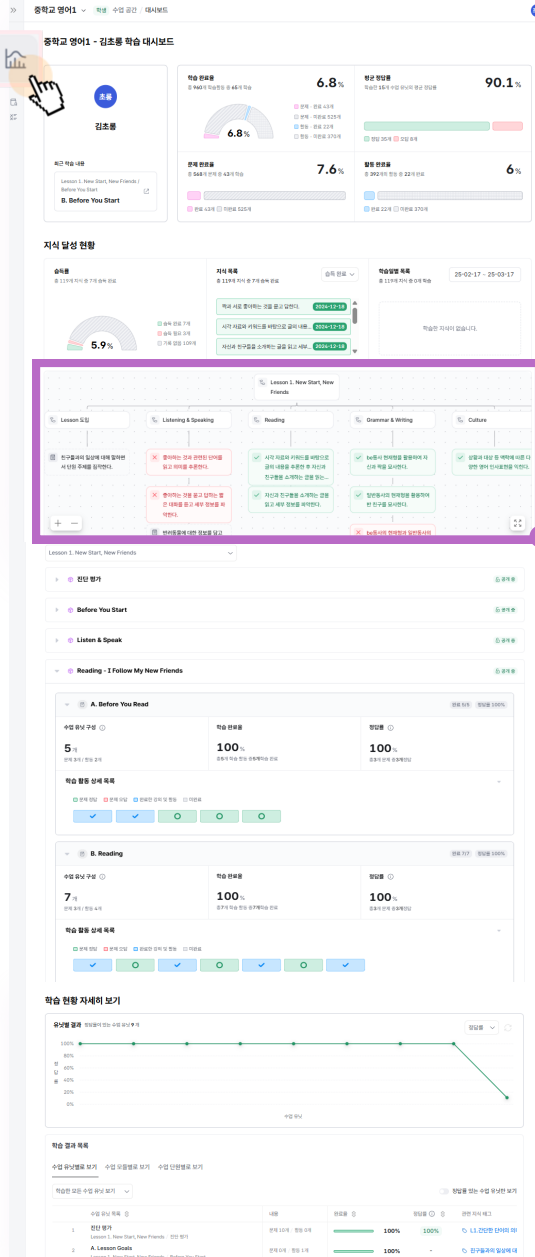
중학교 영어1 학생 수업 공간 대시보드

중학교 영어1 - 김초롱 학습 대시보드

초롱

김초롱

최근 학습 내용

Lesson 1. New Start, New Friends | Before You Start

B. Before You Start

학습 완료율

6.8%

6.8%

문제 완료율

7.6%

평균 정답률

90.1%

활동 완료율

6%

지식 달성 현황

습득률

5.9%

지식 목록

2024-12-18

2024-12-18

2024-12-18

학습일별 목록

25-02-17 – 25-03-17

학습한 지식이 없습니다.

Lesson 1. New Start, New Friends

Lesson 도입

Listening & Speaking

Reading

Grammar & Writing

Culture

Lesson 1. New Start, New Friends

진단 평가

Before You Start

Listen & Speak

Reading - I Follow My New Friends

A. Before You Read

수업 유닛 구성

5개

학습 완료율

100%

정답률

100%

학습 활동 상세 목록

B. Reading

수업 유닛 구성

7개

학습 완료율

100%

정답률

100%

학습 활동 상세 목록

학습 현황 자세히 보기

유닛별 결과

정답률

100%

80%

60%

40%

20%

0%

학습 결과 목록

수업 유닛별로 보기 수업 모듈별로 보기 수업 단원별로 보기

학습한 모든 수업 유닛 보기

1 진단 평가

2 A. Lesson Goals

100% 100%

100% -